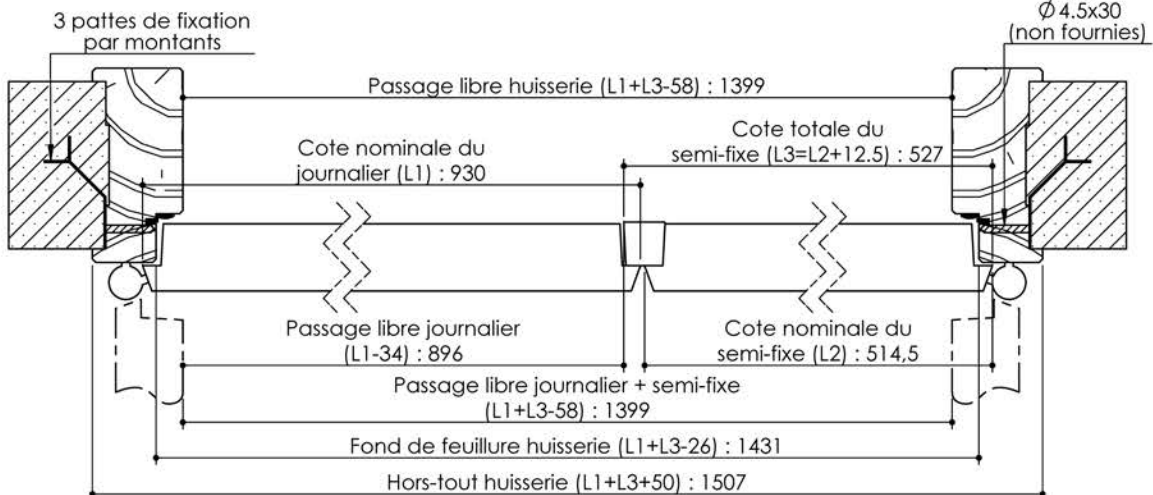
3 pattes de fixation par montants

$\emptyset$ 4.5x30 (non fournies)

Passage libre huisserie (L1+L3-58) : 1399

Cote nominale du journalier (L1) : 930

Cote totale du semi-fixe (L3=L2+12.5) : 527

Passage libre journalier (L1-34) : 896

Cote nominale du semi-fixe (L2) : 514,5

Passage libre journalier + semi-fixe (L1+L3-58) : 1399

Fond de feuillure huisserie (L1+L3-26) : 1431

Hors-tout huisserie (L1+L3+50) : 1507